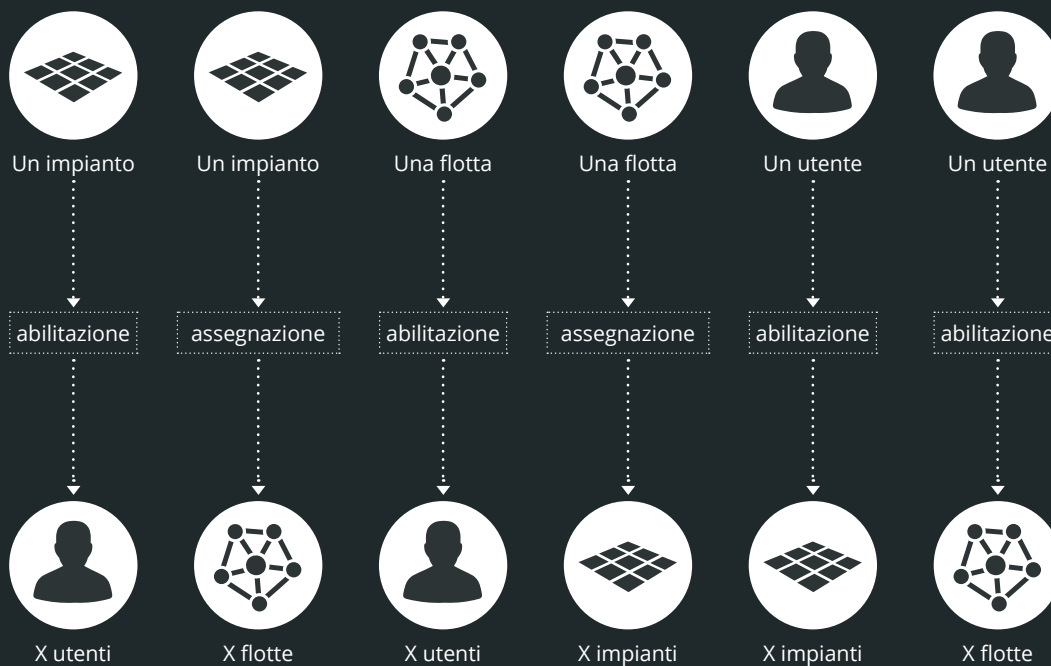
Un impianto
abilitazione
X utenti

Un impianto
assegnazione
X flotte

Una flotta
abilitazione
X utenti

Una flotta
assegnazione
X impianti

Un utente
abilitazione
X impianti

Un utente
abilitazione
X flotte